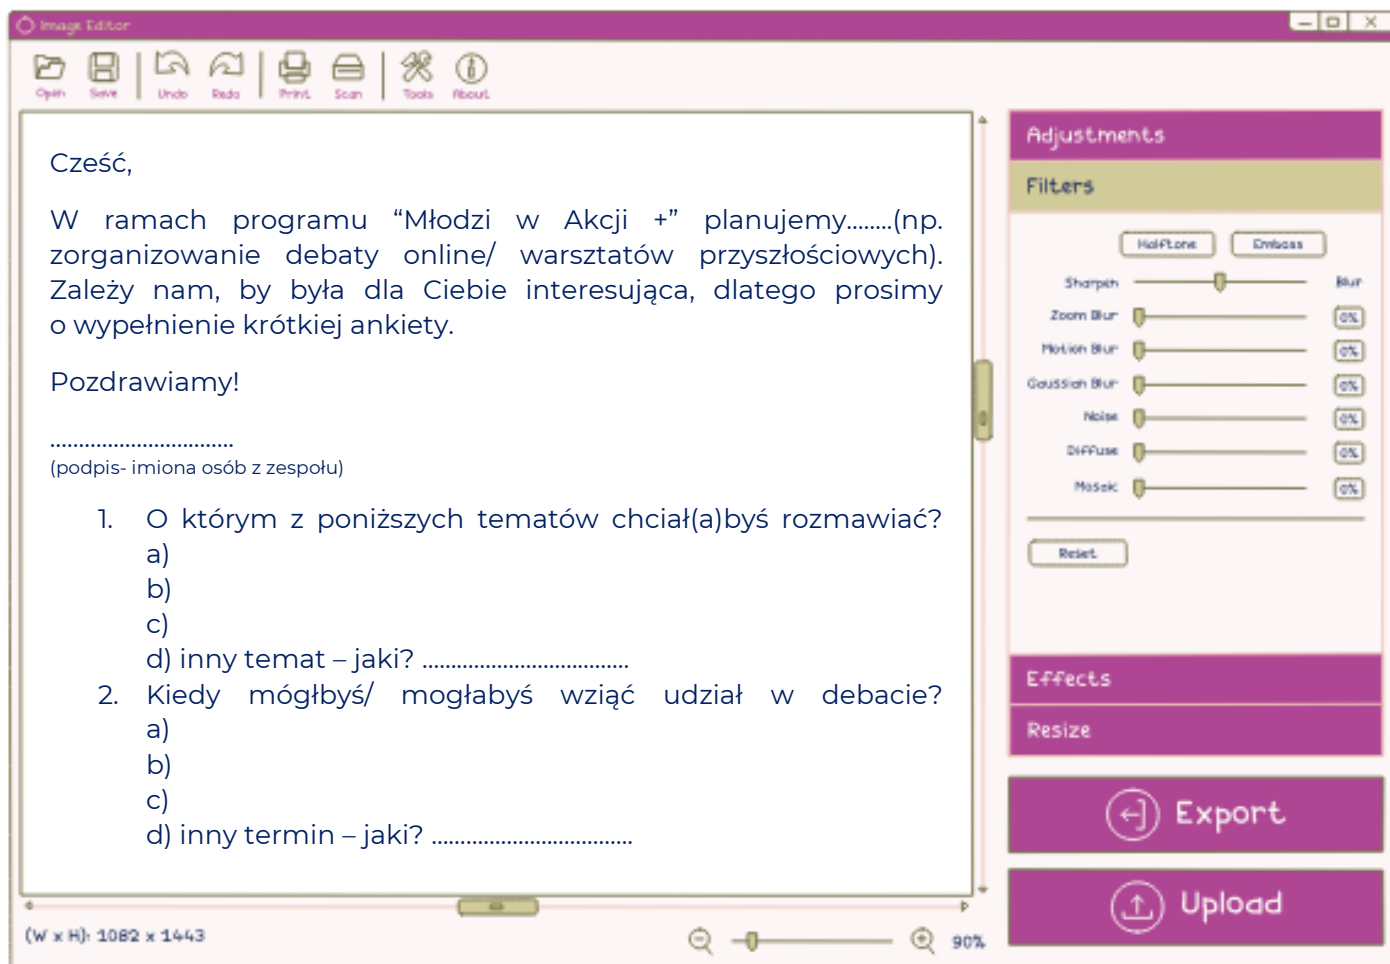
Image Editor

Open Save Undo Redo Print Scan Tools About

Cześć,

W ramach programu “Młodzi w Akcji +” planujemy........(np. zorganizowanie debaty online/ warsztatów przyszłościowych). Zależy nam, by była dla Ciebie interesująca, dlatego prosimy o wypełnienie krótkiej ankiety.

Pozdrawiamy!

.................................
(podpis- imiona osób z zespołu)

1. O którym z poniższych tematów chciał(a)byś rozmawiać?
a)
b)
c)
d) inny temat – jaki? ....................................
2. Kiedy mógłbyś/ mogłabyś wziąć udział w debacie?
a)
b)
c)
d) inny termin – jaki? ....................................

Adjustments
Filters
Halftone Emboss
Sharpen Blur
Zoom Blur 0%
Motion Blur 0%
Gaussian Blur 0%
Noise 0%
Diffuse 0%
Mosaic 0%
Reset
Effects
Resize
Export
Upload

(W x H): 1082 x 1443
90%